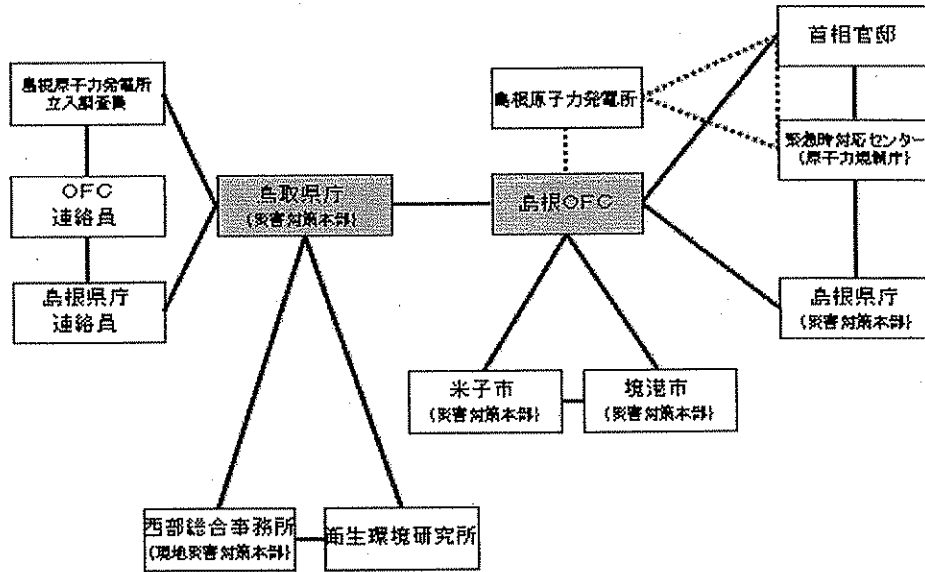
島根原子力発電所
立入調査員

OFC
連絡員

島根県庁
連絡員

鳥取県庁
(災害対策本部)

島根原子力発電所

島根OFC

首相官邸

緊急時対応センター
(原子力規制庁)

島根県庁
(災害対策本部)

米子市
(災害対策本部)

境港市
(災害対策本部)

西部総合事務所
(現地災害対策本部)

衛生環境研究所